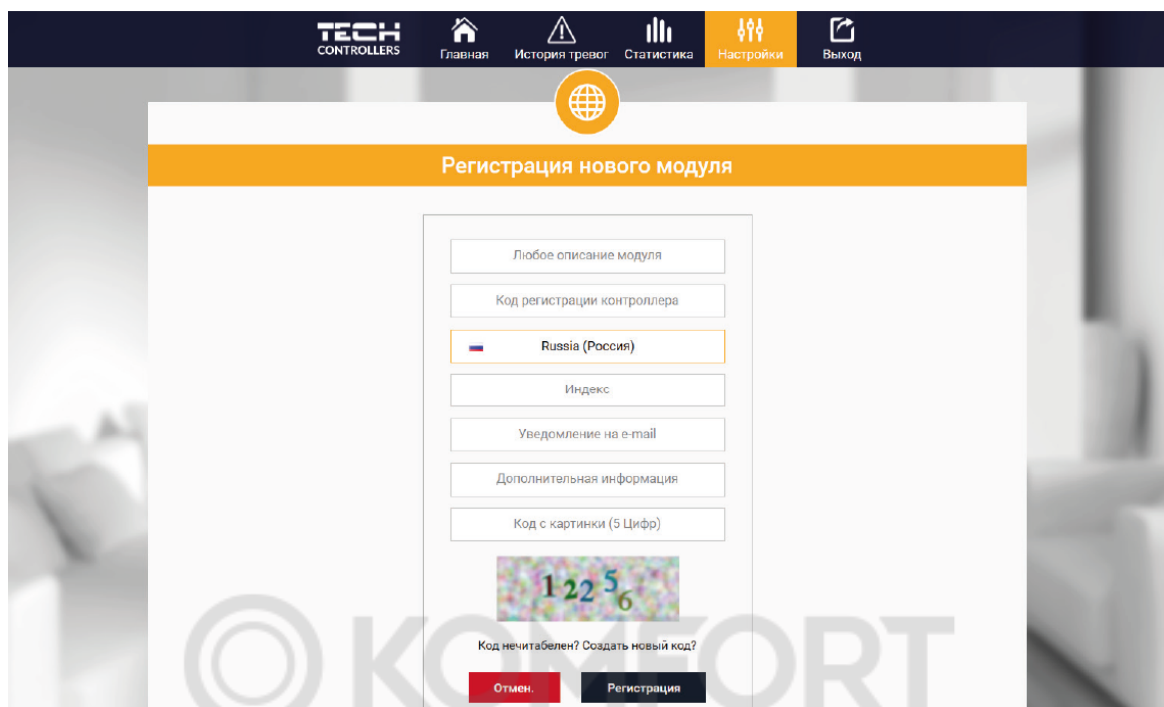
TECH CONTROLLERS

Главная
История тревог
Статистика
Настройки
Выход

Регистрация нового модуля

Любое описание модуля

Код регистрации контроллера

Russia (Россия)

Индекс

Уведомление на e-mail

Дополнительная информация

Код с картинки (5 Цифр)

12256

Код нечитабелен? Создать новый код?

Отмен.
Регистрация

KOMFORT